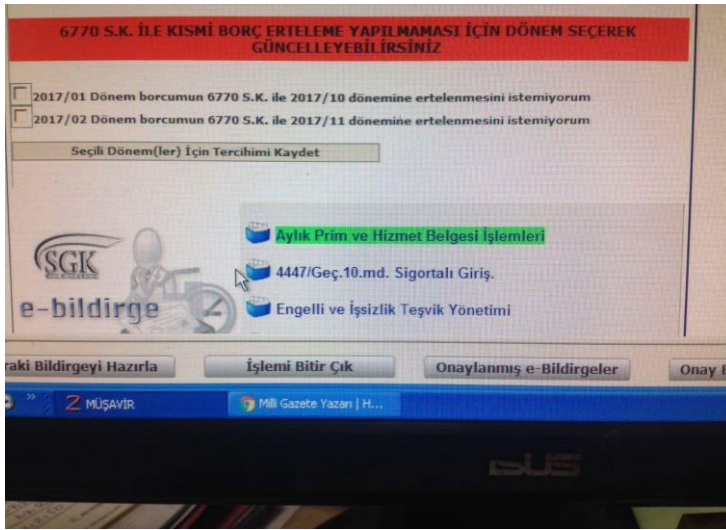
6770 S.K. İLE KISMİ BORÇ ERTELEME YAPILMAMASI İÇİN DÖNEM SEÇEREK GÜNCELLEYEBİLİRSİNİZ

2017/01 Dönem borcumun 6770 S.K. ile 2017/10 dönemine ertelenmesini istemiyorum

2017/02 Dönem borcumun 6770 S.K. ile 2017/11 dönemine ertelenmesini istemiyorum

Seçili Dönem(ler) İçin Tercihimi Kaydet

SGK

e-bildirge

Aylık Prim ve Hizmet Belgesi İşlemleri

4447/Geç.10.md. Sigortalı Giriş.

Engelli ve İşsizlik Teşvik Yönetimi

raki Bildirgeyi Hazırla

İşlemi Bitir Çık

Onaylanmış e-Bildirgeler

Onay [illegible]

MÜŞAVİR

Milli Gazete Yazarı | H...

DLS